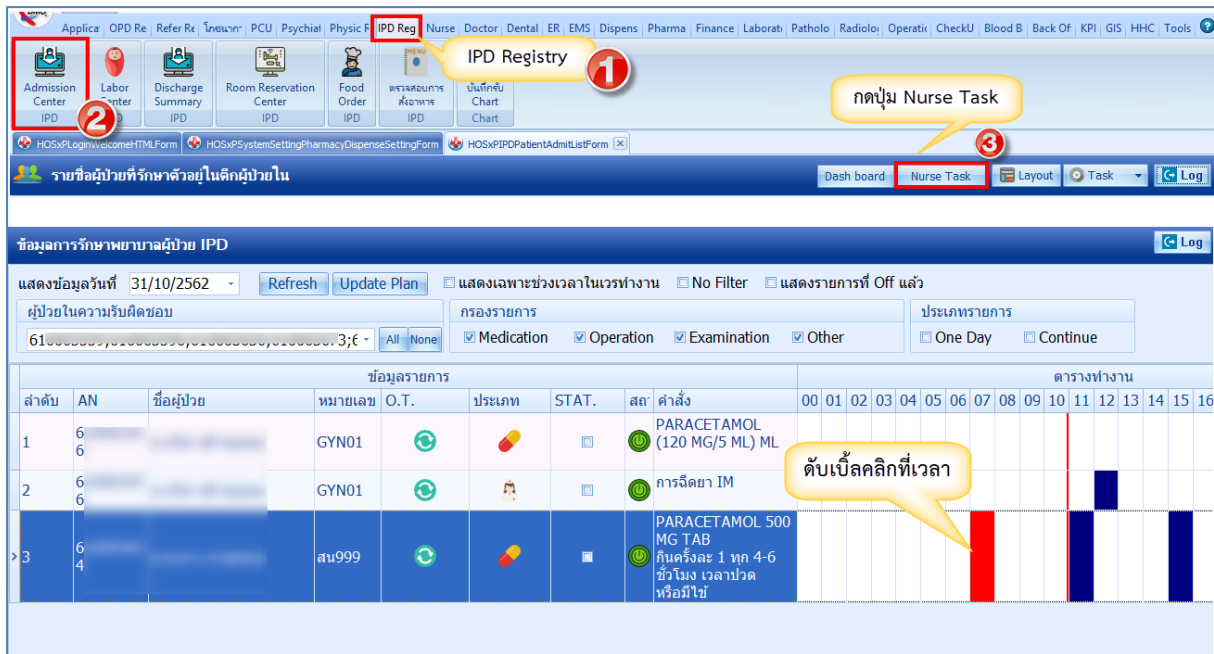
Applica | OPD Re | Refer Re | โทรเวชฯ | PCU | Psychiat | Physic F | IPD Reg | Nurse | Doctor | Dental | ER | EMS | Dispens | Pharma | Finance | Laborat | Patholo | Radiolo | Operatic | CheckU | Blood B | Back Of | KPI | GIS | HHC | Tools

IPD Registry

1

Admission Center
IPD

Labor Center

Discharge Summary
IPD

Room Reservation Center
IPD

Food Order
IPD

ตรวจสอบการสั่งอาหาร
IPD

บันทึกรับ Chart
Chart

2

กดปุ่ม Nurse Task

3

HOSxPLoginWelcomeHTMLForm | HOSxPSystemSettingPharmacyDispenseSettingForm | HOSxPIPDPatientAdmitListForm

รายชื่อผู้ป่วยที่รักษาตัวอยู่ในตึกผู้ป่วยใน

Dash board | Nurse Task | Layout | Task | Log

ข้อมูลการรักษาพยาบาลผู้ป่วย IPD

Log

แสดงข้อมูลวันที่ 31/10/2562 Refresh Update Plan ☐ แสดงเฉพาะช่วงเวลาในเวรทำงาน ☐ No Filter ☐ แสดงรายการที่ Off แล้ว

ผู้ป่วยในความรับผิดชอบ
61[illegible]3;6 All None

กรองรายการ
☑ Medication ☑ Operation ☑ Examination ☑ Other

ประเภทรายการ
☐ One Day ☐ Continue

| ข้อมูลรายการ | | | | | | | | | ตารางทำงาน |
|---|---|---|---|---|---|---|---|---|---|
| ลำดับ | AN | ชื่อผู้ป่วย | หมายเลข | O.T. | ประเภท | STAT. | สถ | คำสั่ง | 00 01 02 03 04 05 06 07 08 09 10 11 12 13 14 15 16 |
| 1 | 6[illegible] | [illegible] | GYN01 | | | | | PARACETAMOL (120 MG/5 ML) ML | |
| 2 | 6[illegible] | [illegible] | GYN01 | | | | | การฉีดยา IM | |
| 3 | 6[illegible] | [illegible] | สน999 | | | | | PARACETAMOL 500 MG TAB กินครั้งละ 1 ทก 4-6 ชั่วโมง เวลาปวด หรือมีไข้ | |

ดับเบิ้ลคลิกที่เวลา